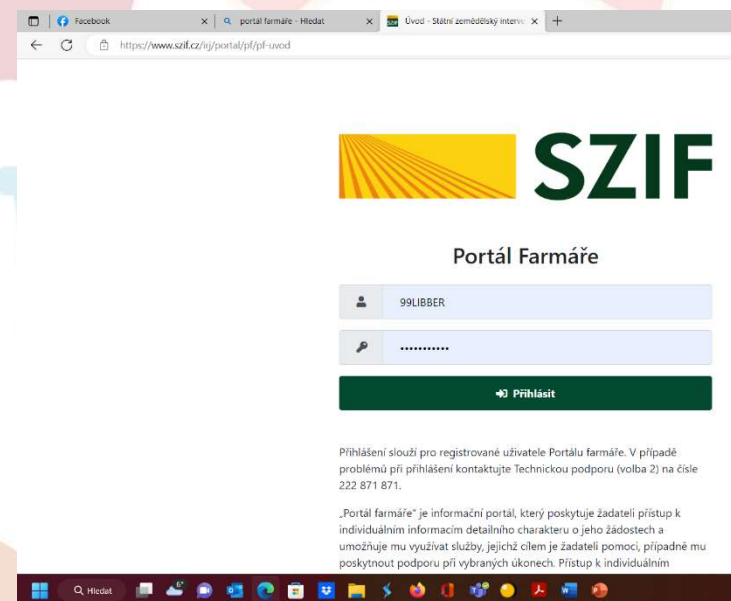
Facebook
portál farmáře - Hledat
Úvod - Státní zemědělský interv
https://www.szif.cz/irj/portal/pf/pf-uvod

SZIF

Portál Farmáře

99LIBBER

•••••••••••

Přihlásit

Přihlášení slouží pro registrované uživatele Portálu farmáře. V případě problémů při přihlášení kontaktujte Technickou podporu (volba 2) na čísle 222 871 871.

„Portál farmáře" je informační portál, který poskytuje žadateli přístup k individuálním informacím detailního charakteru o jeho žádostech a umožňuje mu využívat služby, jejichž cílem je žadateli pomoci, případně mu poskytnout podporu při vybraných úkonech. Přístup k individuálním

Hledat